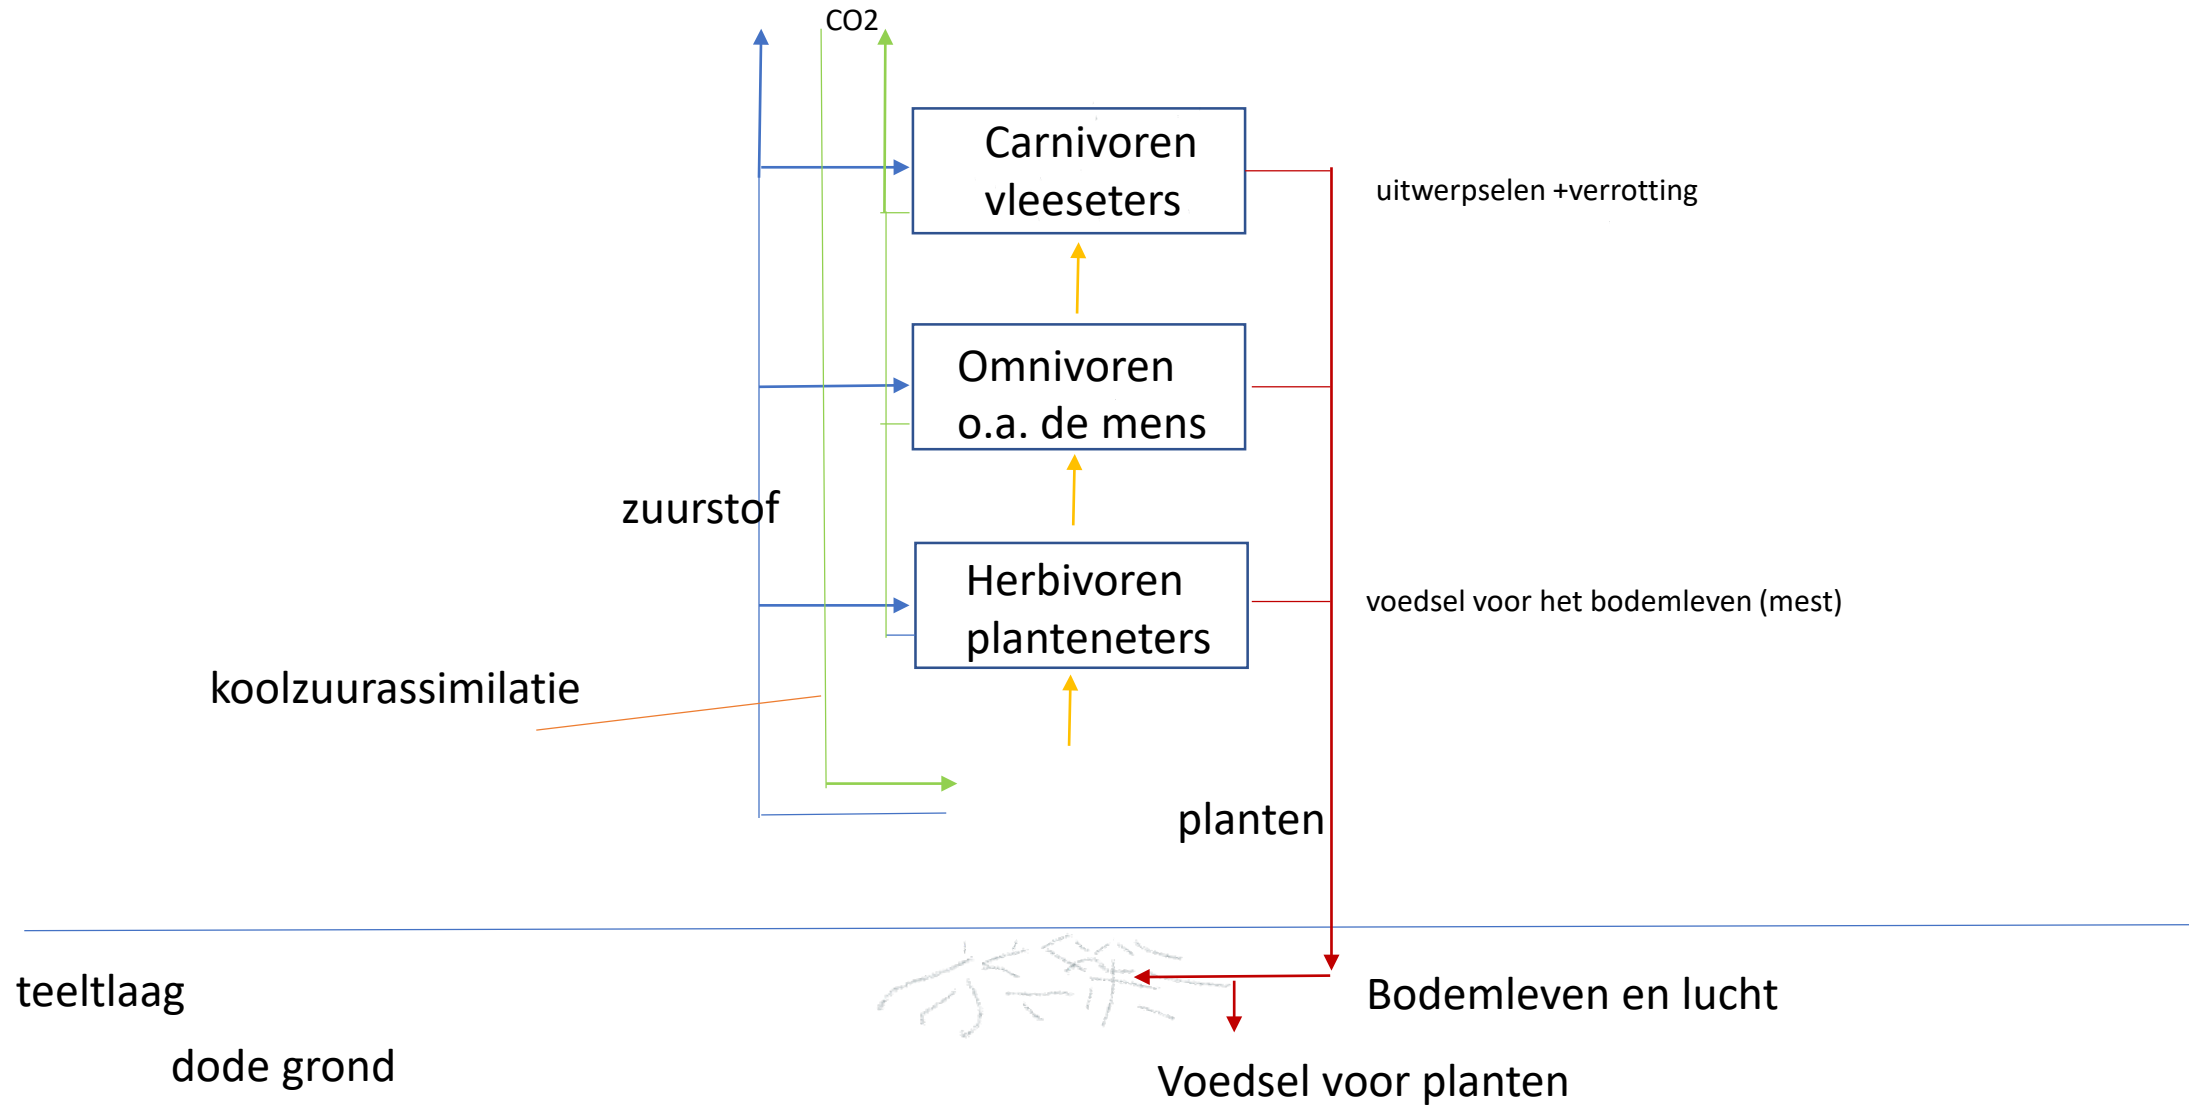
CO2

Carnivoren vleeseters

uitwerpselen +verrotting

Omnivoren o.a. de mens

zuurstof

Herbivoren planteneters

voedsel voor het bodemleven (mest)

koolzuurassimilatie

planten

teeltlaag

Bodemleven en lucht

dode grond

Voedsel voor planten